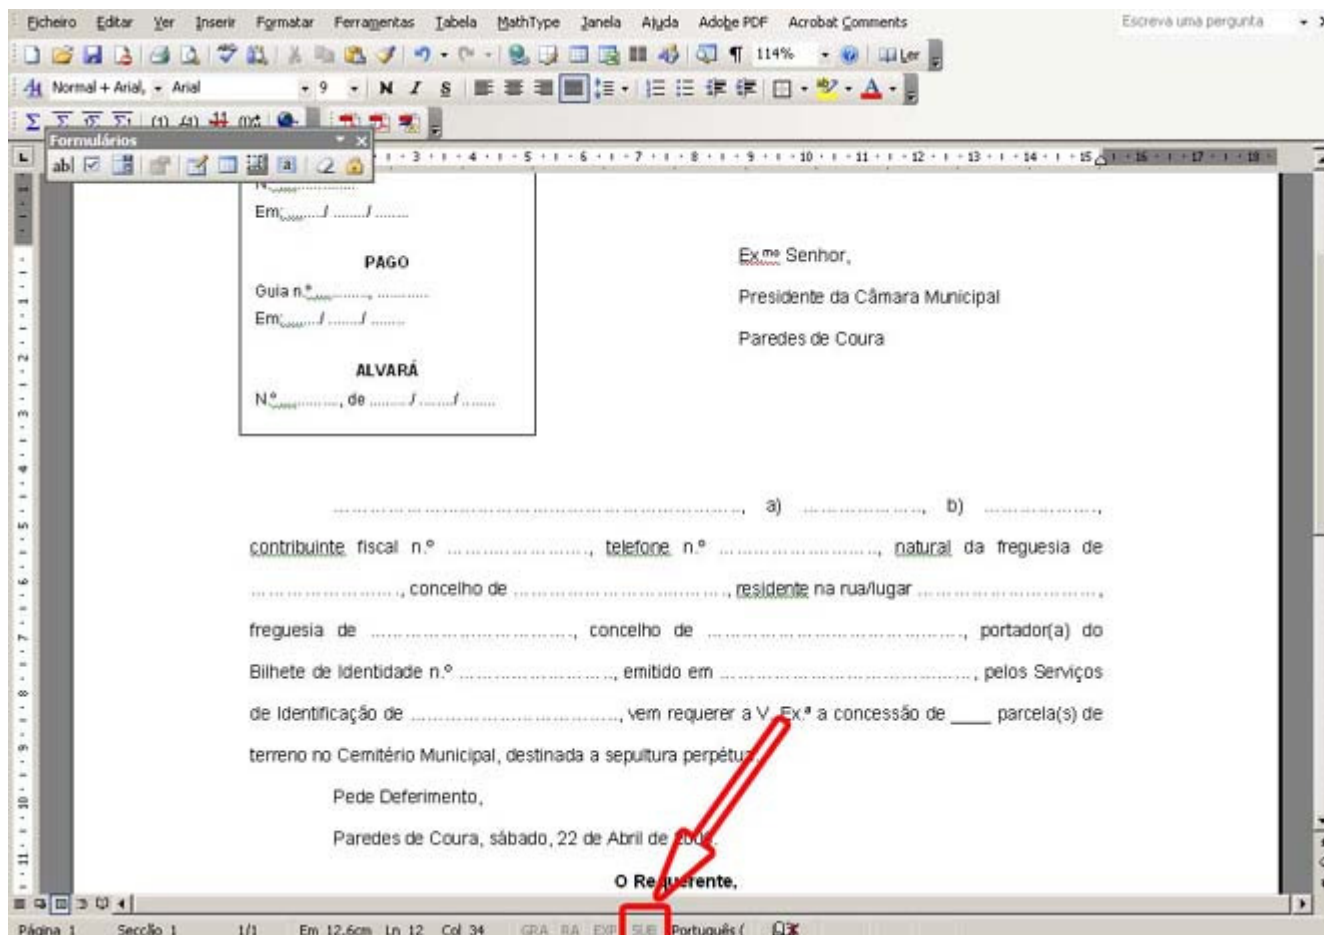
Ficheiro Editar Ver Inserir Formatar Ferramentas Tabela MathType Janela Ajuda Adobe PDF Acrobat Comments

Escreva uma pergunta

114% Ler

Normal + Arial, Arial 9 N I S

Formulários

ab|

N.º..........

Em:......./......./.......

PAGO

Guia n.º..........., ...........

Em:......./......./.......

ALVARÁ

N.º..........., de ......./......./.......

Ex.mo Senhor,

Presidente da Câmara Municipal

Paredes de Coura

........................................................................., a) ......................., b) ......................., contribuinte fiscal n.º ......................., telefone n.º ......................., natural da freguesia de ......................., concelho de ......................., residente na rua/lugar ......................., freguesia de ......................., concelho de ......................., portador(a) do Bilhete de Identidade n.º ......................., emitido em ......................., pelos Serviços de Identificação de ......................., vem requerer a V. Ex.ª a concessão de ____ parcela(s) de terreno no Cemitério Municipal, destinada a sepultura perpétu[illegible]

Pede Deferimento,

Paredes de Coura, sábado, 22 de Abril de 20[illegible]

O Re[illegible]rente,

Página 1 Secção 1 1/1 Em 12,6cm Ln 12 Col 34 GRA RA EXP SUB Português (